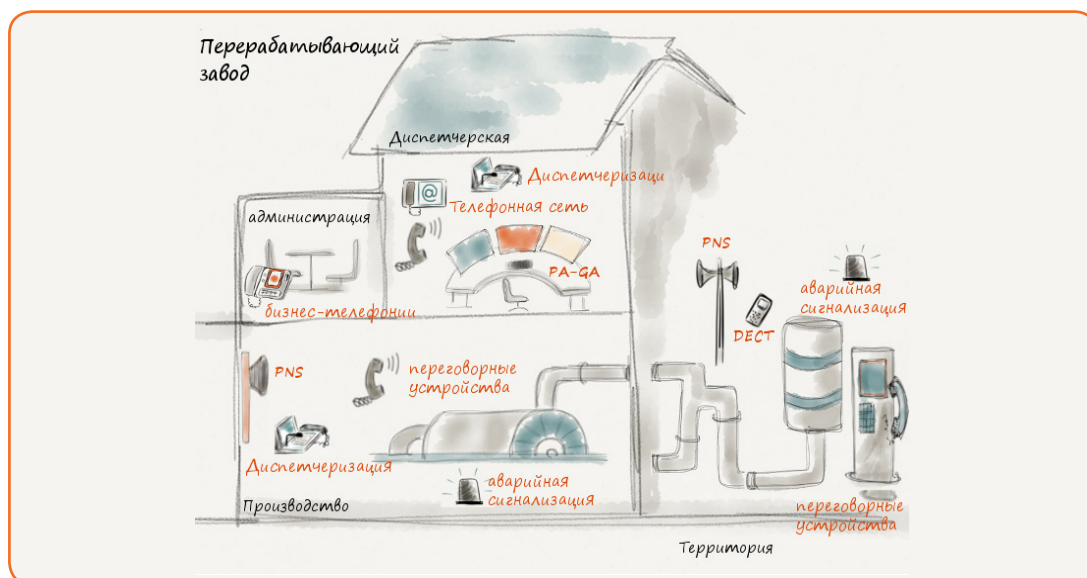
Перерабатывающий завод

Диспетчерская

Диспетчеризаци

Телефонная сеть

администрация

PA-GA

бизнес-телефонии

PNS

аварийная сигнализация

DECT

PNS

переговорные устройства

Диспетчеризация

аварийная сигнализация

Производство

переговорные устройства

Территория